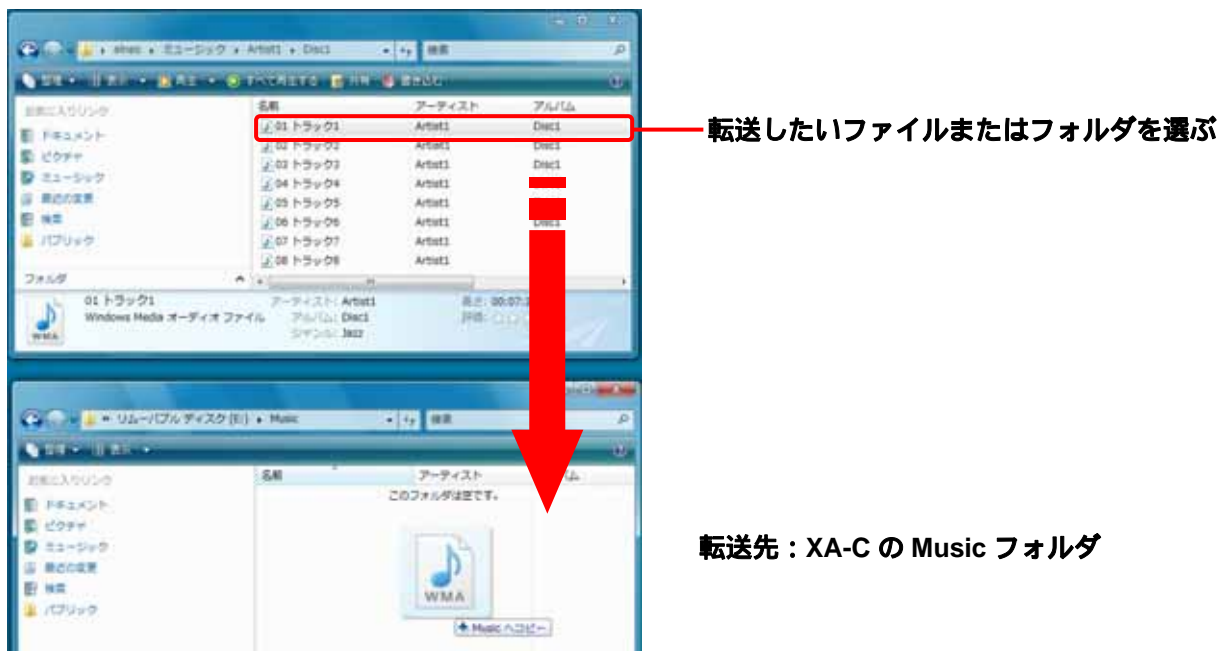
ethes ▸ ミュージック ▸ Artist1 ▸ Disc1

検索

整理 表示 再生 すべて再生する 共有 書き込む

お気に入りリンク

ドキュメント

ピクチャ

ミュージック

最近の変更

検索

パブリック

フォルダ

| 名前 | アーティスト | アルバム |
|---|---|---|
| 01 トラック1 | Artist1 | Disc1 |
| 02 トラック2 | Artist1 | Disc1 |
| 03 トラック3 | Artist1 | Disc1 |
| 04 トラック4 | Artist1 | |
| 05 トラック5 | Artist1 | |
| 06 トラック6 | Artist1 | Disc1 |
| 07 トラック7 | Artist1 | |
| 08 トラック8 | Artist1 | |

01 トラック1

Windows Media オーディオ ファイル

アーティスト: Artist1

アルバム: Disc1

ジャンル: Jazz

長さ: 00:07:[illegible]

評価:

WMA

転送したいファイルまたはフォルダを選ぶ

リムーバブル ディスク (E:) ▸ Music

検索

整理 表示

お気に入りリンク

ドキュメント

ピクチャ

ミュージック

最近の変更

検索

パブリック

名前

アーティスト

このフォルダは空です。

WMA

+ Music へコピー

転送先：XA-C の Music フォルダ